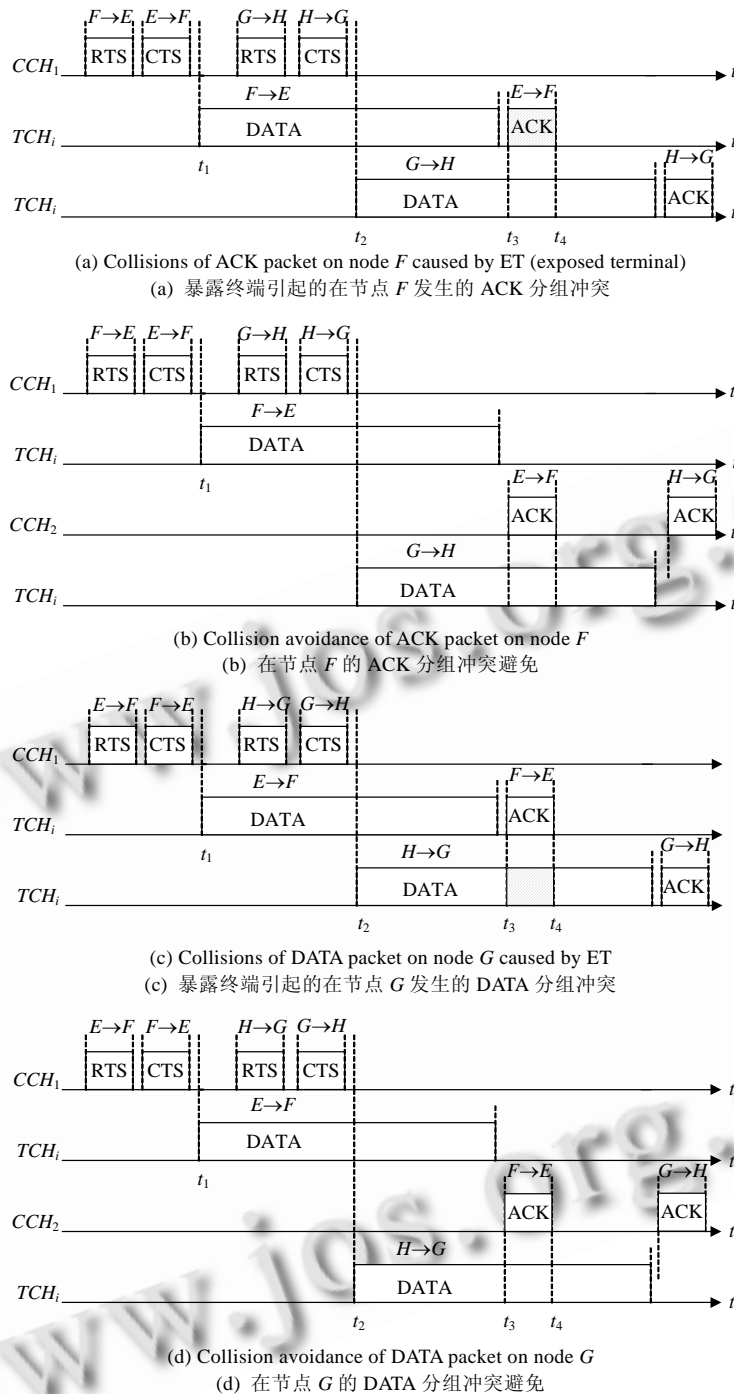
$F\rightarrow E$ $E\rightarrow F$ $G\rightarrow H$ $H\rightarrow G$
RTS CTS RTS CTS
$CCH_1$ $t$
$F\rightarrow E$ $E\rightarrow F$
DATA ACK
$TCH_i$ $t$
$t_1$
$G\rightarrow H$ $H\rightarrow G$
DATA ACK
$TCH_i$ $t$
$t_2$ $t_3$ $t_4$

(a) Collisions of ACK packet on node $F$ caused by ET (exposed terminal)
(a) 暴露终端引起的在节点 $F$ 发生的 ACK 分组冲突

$F\rightarrow E$ $E\rightarrow F$ $G\rightarrow H$ $H\rightarrow G$
RTS CTS RTS CTS
$CCH_1$ $t$
$F\rightarrow E$
DATA
$TCH_i$ $t$
$t_1$
$E\rightarrow F$ $H\rightarrow G$
ACK ACK
$CCH_2$ $t$
$G\rightarrow H$
DATA
$TCH_i$ $t$

(b) Collision avoidance of ACK packet on node $F$
(b) 在节点 $F$ 的 ACK 分组冲突避免

$E\rightarrow F$ $F\rightarrow E$ $H\rightarrow G$ $G\rightarrow H$
RTS CTS RTS CTS
$CCH_1$
$E\rightarrow F$ $F\rightarrow E$
DATA ACK
$TCH_i$
$t_1$
$H\rightarrow G$ $G\rightarrow H$
DATA ACK
$TCH_i$
$t_2$ $t_3$ $t_4$

(c) Collisions of DATA packet on node $G$ caused by ET
(c) 暴露终端引起的在节点 $G$ 发生的 DATA 分组冲突

$E\rightarrow F$ $F\rightarrow E$ $H\rightarrow G$ $G\rightarrow H$
RTS CTS RTS CTS
$CCH_1$ $t$
$E\rightarrow F$
DATA
$TCH_i$ $t$
$t_1$
$F\rightarrow E$ $G\rightarrow H$
ACK ACK
$CCH_2$ $t$
$H\rightarrow G$
DATA
$TCH_i$ $t$
$t_2$ $t_3$ $t_4$

(d) Collision avoidance of DATA packet on node $G$
(d) 在节点 $G$ 的 DATA 分组冲突避免